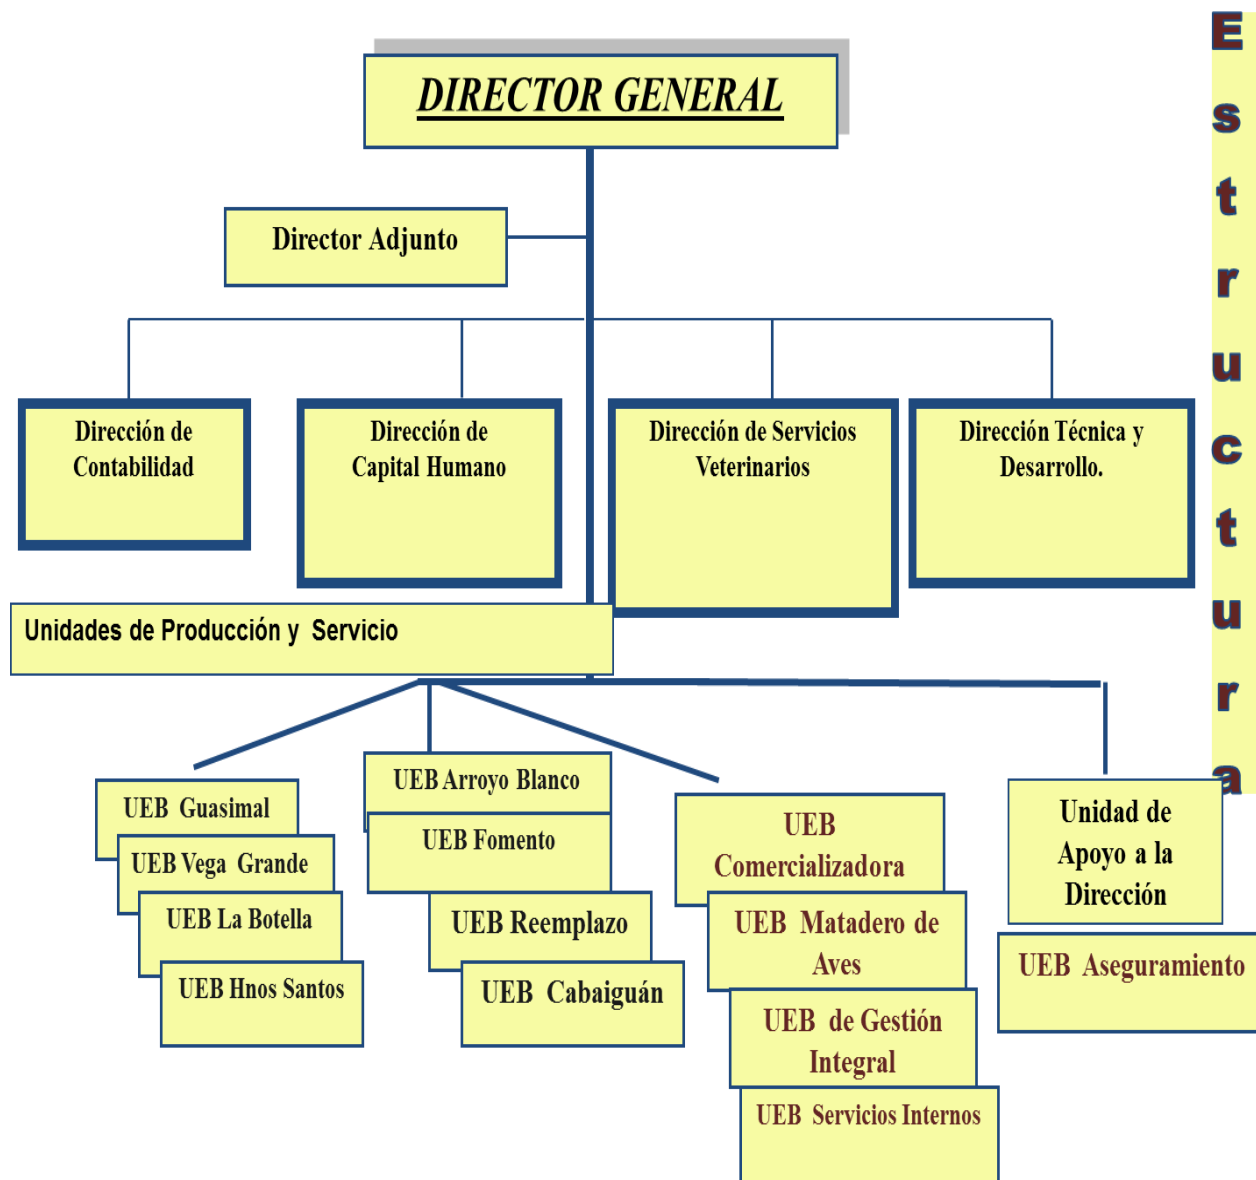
Estructura

DIRECTOR GENERAL

Director Adjunto

Dirección de Contabilidad

Dirección de Capital Humano

Dirección de Servicios Veterinarios

Dirección Técnica y Desarrollo.

Unidades de Producción y Servicio

UEB Guasimal

UEB Vega Grande

UEB La Botella

UEB Hnos Santos

UEB Arroyo Blanco

UEB Fomento

UEB Reemplazo

UEB Cabaiguán

UEB Comercializadora

UEB Matadero de Aves

UEB de Gestión Integral

UEB Servicios Internos

Unidad de Apoyo a la Dirección

UEB Aseguramiento